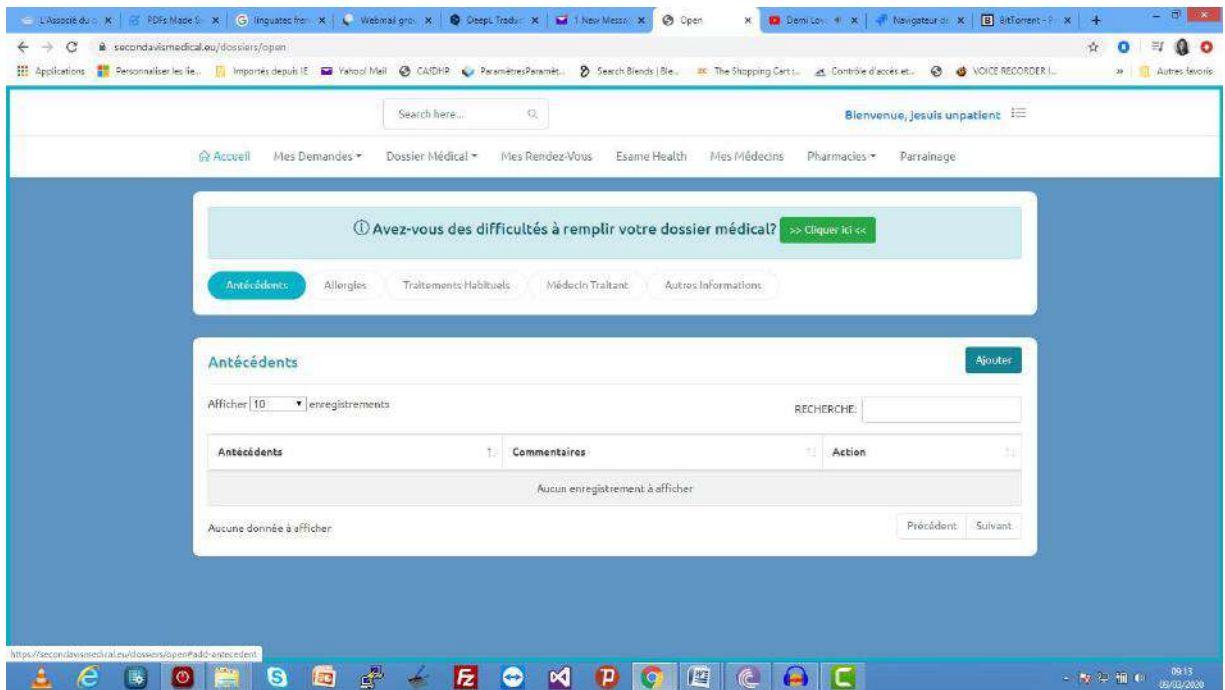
L'Associé du c × | PDFs Made S × | linguatec fren × | Webmail gro × | DeepL Tradu × | 1 New Messa × | Open × | Demi Lov × | Navigateur ce × | BitTorrent - P × | +

secondavismedical.eu/dossiers/open

Applications | Personnaliser les lie... | Importés depuis IE | Yahoo! Mail | CAfDHP | ParamètresParamèt... | Search Blends | Ble... | The Shopping Cart (... | Contrôle d'accès et... | VOICE RECORDER I... | » | Autres favoris

Search here...

Bienvenue, jesuis unpatient

Accueil | Mes Demandes ▾ | Dossier Médical ▾ | Mes Rendez-Vous | Esame Health | Mes Médecins | Pharmacies ▾ | Parrainage

ⓘ Avez-vous des difficultés à remplir votre dossier médical? >> Cliquer ici <<

Antécédents | Allergies | Traitements Habituels | Médecin Traitant | Autres Informations

Antécédents

Ajouter

Afficher 10 ▾ enregistrements

RECHERCHE:

| Antécédents | Commentaires | Action |
|---|---|---|
| Aucun enregistrement à afficher | | |

Aucune donnée à afficher

Précédent | Suivant

https://secondavismedical.eu/dossiers/open#add-antecedent

09:13
08/03/2020